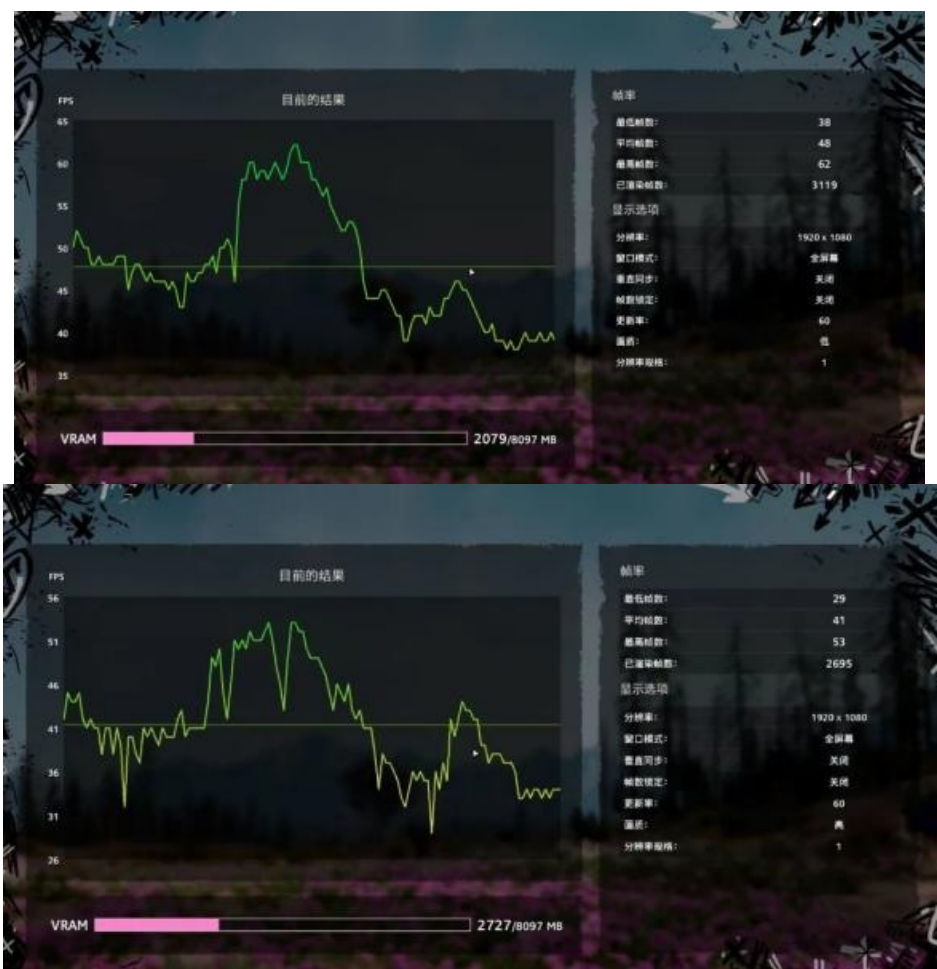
FPS
目前的结果
65
60
55
50
45
40
35

VRAM 2079/8097 MB

帧率
| | |
|---|---|
| 最低帧数: | 38 |
| 平均帧数: | 48 |
| 最高帧数: | 62 |
| 已渲染帧数: | 3119 |

显示选项
| | |
|---|---|
| 分辨率: | 1920 x 1080 |
| 窗口模式: | 全屏幕 |
| 垂直同步: | 关闭 |
| 帧数锁定: | 关闭 |
| 更新率: | 60 |
| 画质: | 低 |
| 分辨率缩放: | 1 |

FPS
目前的结果
56
51
46
41
36
31
26

VRAM 2727/8097 MB

帧率
| | |
|---|---|
| 最低帧数: | 29 |
| 平均帧数: | 41 |
| 最高帧数: | 53 |
| 已渲染帧数: | 2695 |

显示选项
| | |
|---|---|
| 分辨率: | 1920 x 1080 |
| 窗口模式: | 全屏幕 |
| 垂直同步: | 关闭 |
| 帧数锁定: | 关闭 |
| 更新率: | 60 |
| 画质: | 高 |
| 分辨率缩放: | 1 |